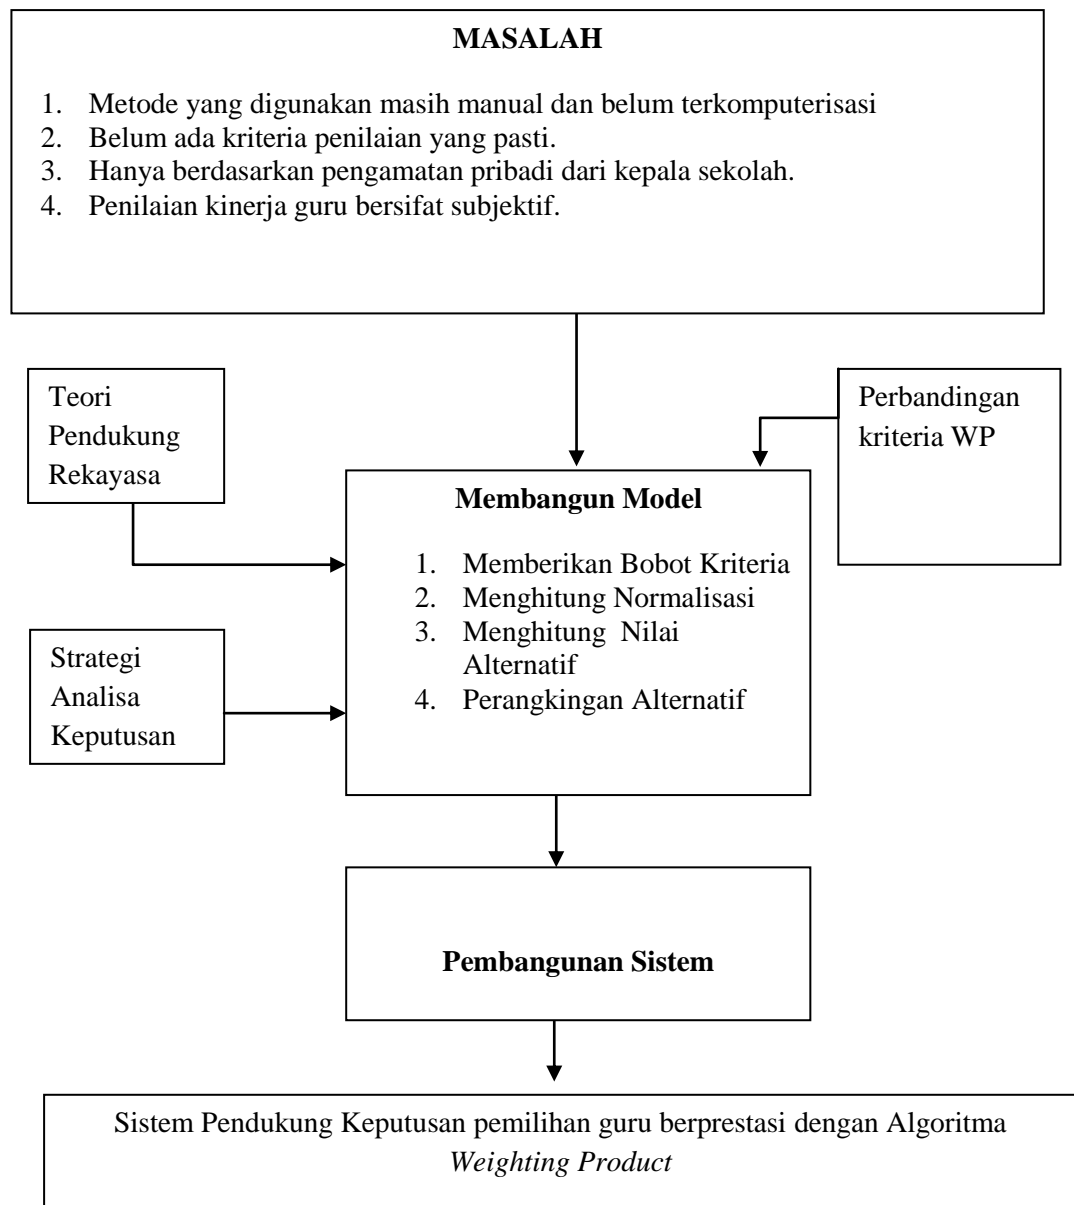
MASALAH

1. Metode yang digunakan masih manual dan belum terkomputerisasi
2. Belum ada kriteria penilaian yang pasti.
3. Hanya berdasarkan pengamatan pribadi dari kepala sekolah.
4. Penilaian kinerja guru bersifat subjektif.

Teori Pendukung Rekayasa

Perbandingan kriteria WP

Membangun Model

1. Memberikan Bobot Kriteria
2. Menghitung Normalisasi
3. Menghitung Nilai Alternatif
4. Perangkingan Alternatif

Strategi Analisa Keputusan

Pembangunan Sistem

Sistem Pendukung Keputusan pemilihan guru berprestasi dengan Algoritma *Weighting Product*